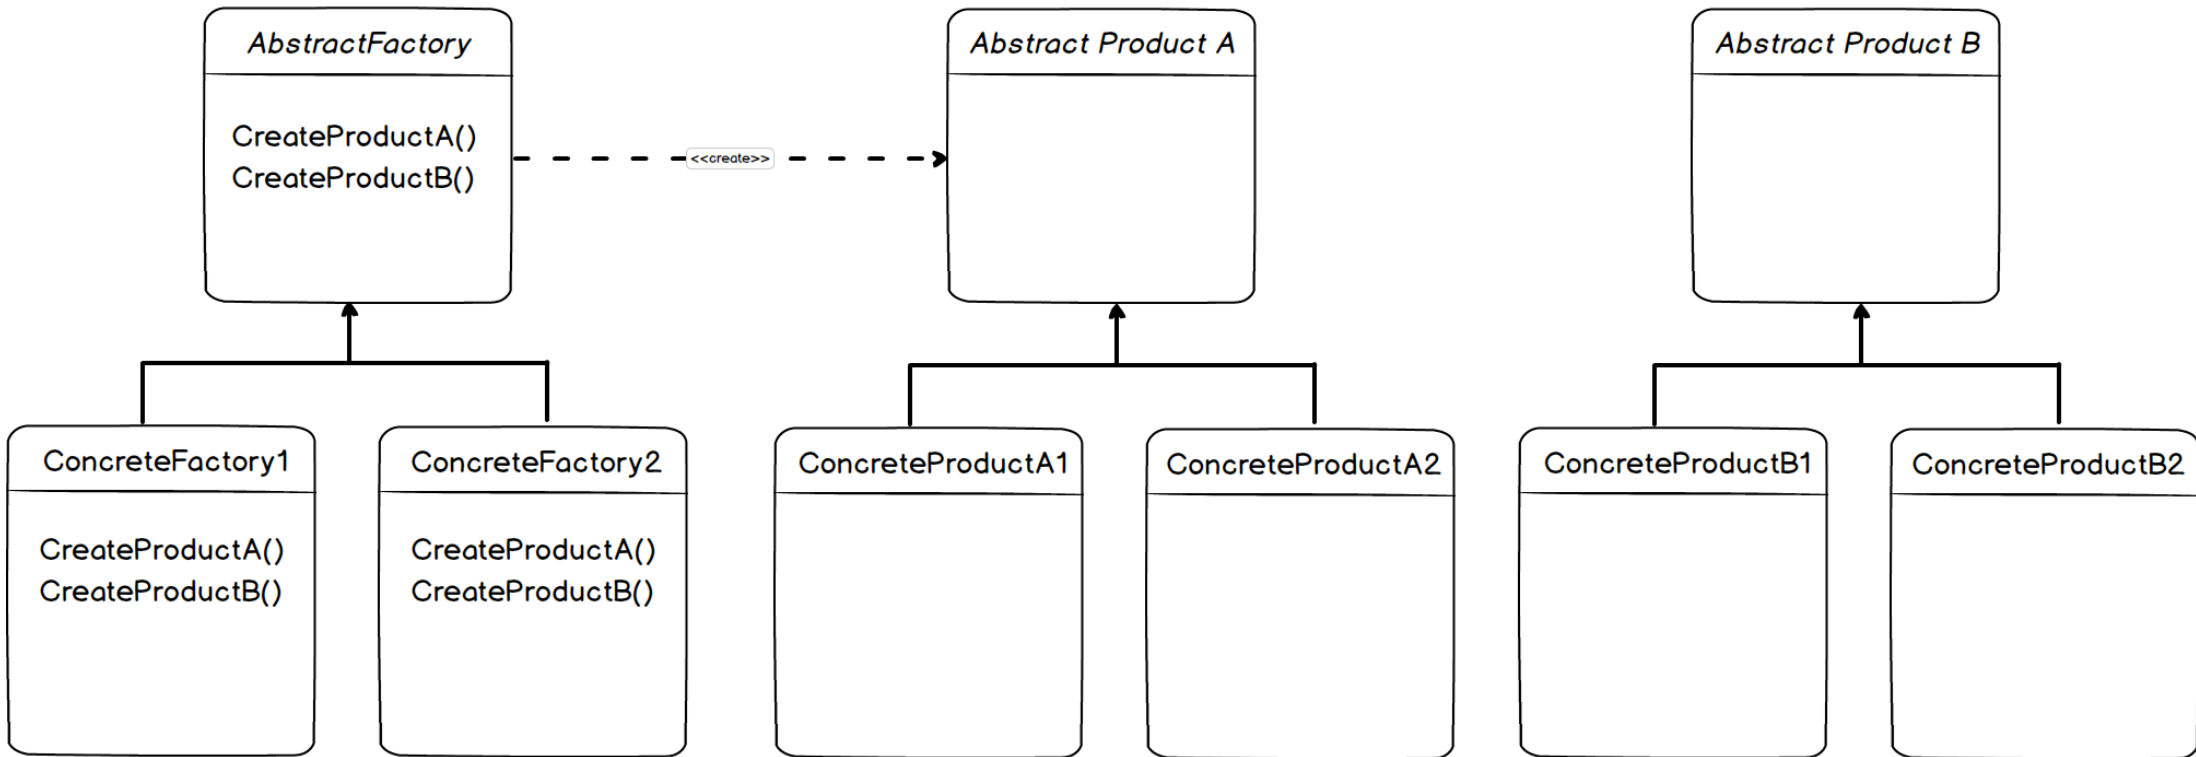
AbstractFactory

CreateProductA()
CreateProductB()

<<create>>

Abstract Product A

Abstract Product B

ConcreteFactory1

CreateProductA()
CreateProductB()

ConcreteFactory2

CreateProductA()
CreateProductB()

ConcreteProductA1

ConcreteProductA2

ConcreteProductB1

ConcreteProductB2